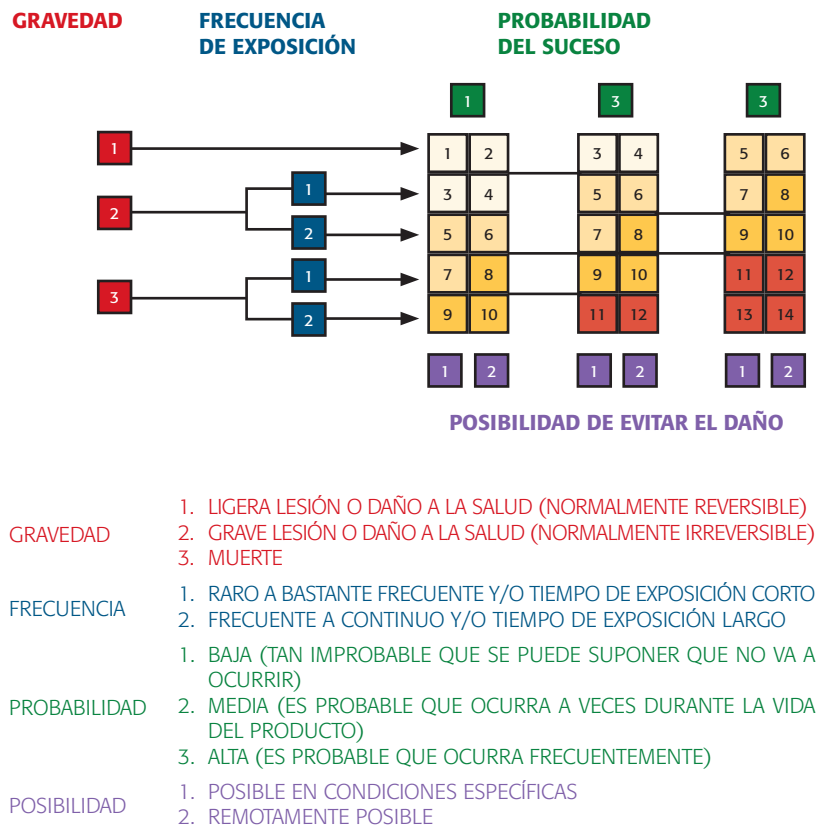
GRAVEDAD

FRECUENCIA DE EXPOSICIÓN

PROBABILIDAD DEL SUCESO

1 3 3

1

1

2

2

3

1

2

| 1 | 2 |
|---|---|
| 3 | 4 |
| 5 | 6 |
| 7 | 8 |
| 9 | 10 |

| 3 | 4 |
|---|---|
| 5 | 6 |
| 7 | 8 |
| 9 | 10 |
| 11 | 12 |

| 5 | 6 |
|---|---|
| 7 | 8 |
| 9 | 10 |
| 11 | 12 |
| 13 | 14 |

1 2 1 2 1 2

POSIBILIDAD DE EVITAR EL DAÑO

GRAVEDAD
1. LIGERA LESIÓN O DAÑO A LA SALUD (NORMALMENTE REVERSIBLE)
2. GRAVE LESIÓN O DAÑO A LA SALUD (NORMALMENTE IRREVERSIBLE)
3. MUERTE

FRECUENCIA
1. RARO A BASTANTE FRECUENTE Y/O TIEMPO DE EXPOSICIÓN CORTO
2. FRECUENTE A CONTINUO Y/O TIEMPO DE EXPOSICIÓN LARGO

PROBABILIDAD
1. BAJA (TAN IMPROBABLE QUE SE PUEDE SUPONER QUE NO VA A OCURRIR)
2. MEDIA (ES PROBABLE QUE OCURRA A VECES DURANTE LA VIDA DEL PRODUCTO)
3. ALTA (ES PROBABLE QUE OCURRA FRECUENTEMENTE)

POSIBILIDAD
1. POSIBLE EN CONDICIONES ESPECÍFICAS
2. REMOTAMENTE POSIBLE